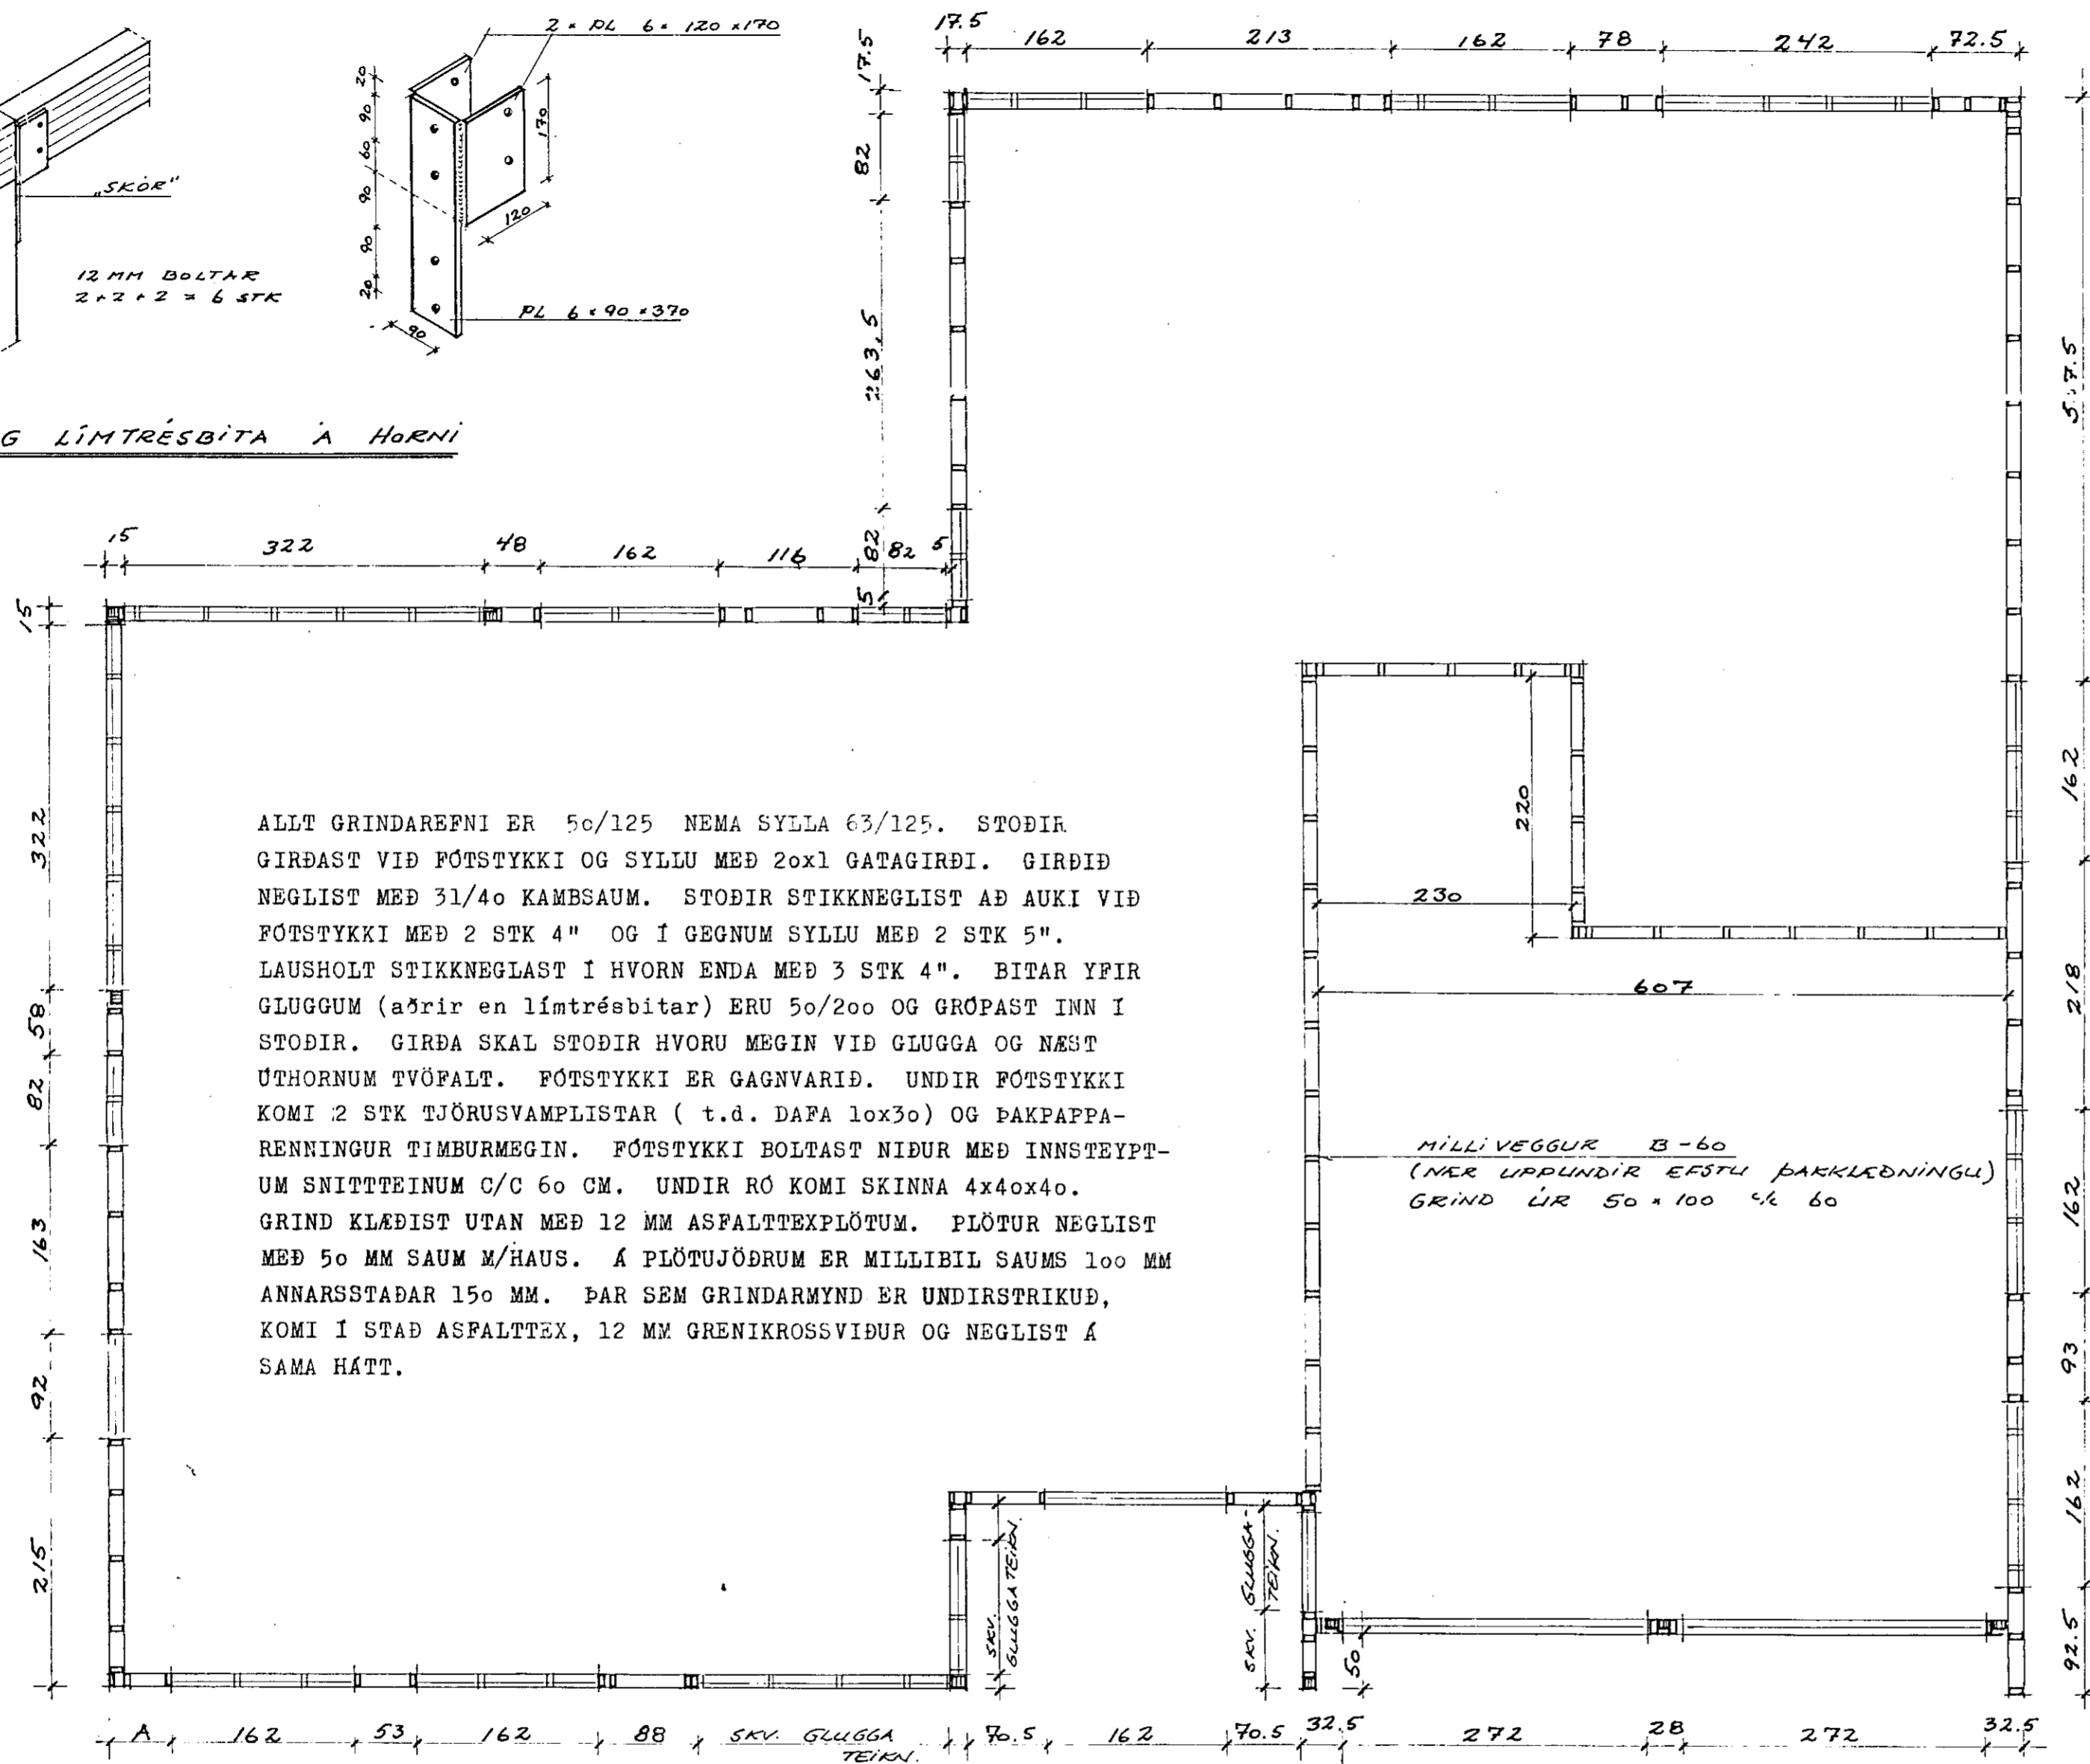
2 × PL 6 × 120 × 170

„SKÓR"

12 MM BOLTAR
2 + 2 + 2 = 6 STK

20
90
60
90
90
20
170
120
90

PL 6 × 90 × 370

G LÍMTRÉSBITA Á HORNI

17.5 162 213 162 78 242 72.5

17.5
82
263.5
17.5

15 322 48 162 116 82 82 5

5

15
322
58
82
163
92
215

517.5
162
218
162
93
162
92.5

220
230
607

ALLT GRINDAREFNI ER 5o/125 NEMA SYLLA 63/125. STOÐIR GIRÐAST VIÐ FÓTSTYKKI OG SYLLU MEÐ 2ox1 GATAGIRÐI. GIRÐIÐ NEGLIST MEÐ 31/4o KAMBSAUM. STOÐIR STIKKNEGLIST AÐ AUKI VIÐ FÓTSTYKKI MEÐ 2 STK 4" OG Í GEGNUM SYLLU MEÐ 2 STK 5". LAUSHOLT STIKKNEGLAST Í HVORN ENDA MEÐ 3 STK 4". BITAR YFIR GLUGGUM (aðrir en límtrésbitar) ERU 5o/2oo OG GRÓPAST INN Í STOÐIR. GIRÐA SKAL STOÐIR HVORU MEGIN VIÐ GLUGGA OG NÆST ÚTHORNUM TVÖFALT. FÓTSTYKKI ER GAGNVARIÐ. UNDIR FÓTSTYKKI KOMI 2 STK TJÖRUSVAMPLISTAR ( t.d. DAFA 1ox3o) OG ÞAKPAPPARENNINGUR TIMBURMEGIN. FÓTSTYKKI BOLTAST NIÐUR MEÐ INNSTEYPTUM SNITTTEINUM C/C 6o CM. UNDIR RÓ KOMI SKINNA 4x4ox4o. GRIND KLÆÐIST UTAN MEÐ 12 MM ASFALTTEXPLÖTUM. PLÖTUR NEGLIST MEÐ 5o MM SAUM M/HAUS. Á PLÖTUJÖÐRUM ER MILLIBIL SAUMS 1oo MM ANNARSSTAÐAR 15o MM. ÞAR SEM GRINDARMYND ER UNDIRSTRIKUÐ, KOMI Í STAÐ ASFALTTEX, 12 MM GRENIKROSSVIÐUR OG NEGLIST Á SAMA HÁTT.

MILLIVEGGUR B-60
(NÆR UPPUNDIR EFSTU ÞAKKLÆÐNINGU)
GRIND ÚR 50 × 100 c/c 60

SKV. GLUGGA TEIKN.
SKV. GLUGGA-TEIKN.
50

A 162 53 162 88 SKV. GLUGGA TEIKN. 70.5 162 70.5 32.5 272 28 272 32.5